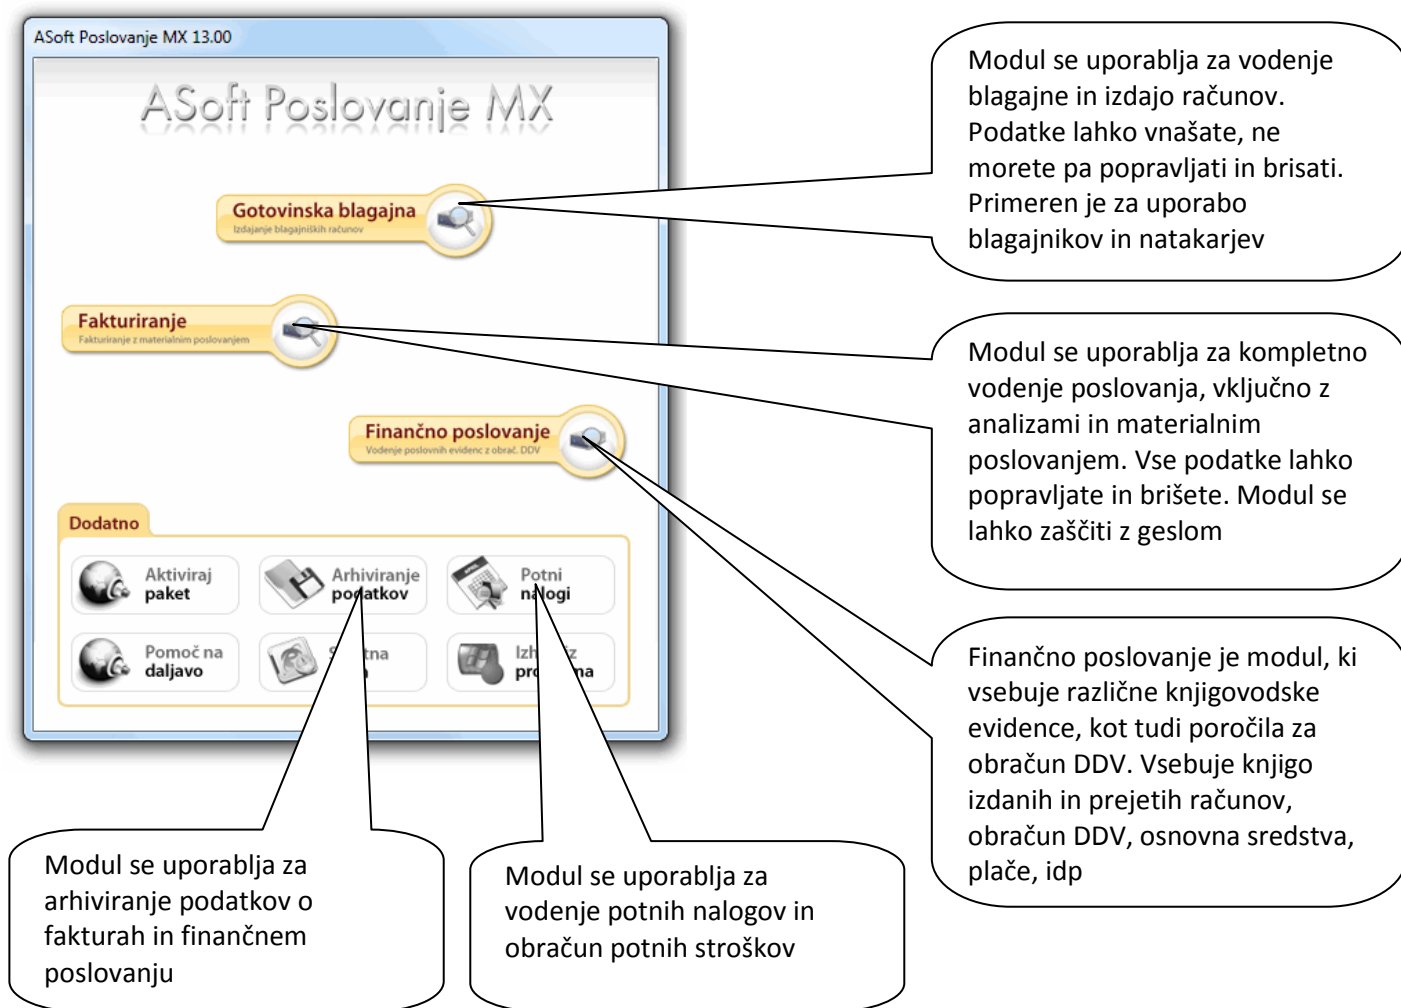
ASoft Poslovanje MX 13.00

ASoft Poslovanje MX

Gotovinska blagajna
Izdajanje blagajniških računov

Fakturiranje
Fakturiranje z materialnim poslovanjem

Finančno poslovanje
Vodenje poslovnih evidenc z obrač. DDV

Dodatno

Aktiviraj paket

Arhiviranje podatkov

Potni nalogi

Pomoč na daljavo

S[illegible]tna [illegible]

Izh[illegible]z pr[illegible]na

Modul se uporablja za vodenje blagajne in izdajo računov. Podatke lahko vnašate, ne morete pa popravljati in brisati. Primeren je za uporabo blagajnikov in natakarjev

Modul se uporablja za kompletno vodenje poslovanja, vključno z analizami in materialnim poslovanjem. Vse podatke lahko popravljate in brišete. Modul se lahko zaščiti z geslom

Finančno poslovanje je modul, ki vsebuje različne knjigovodske evidence, kot tudi poročila za obračun DDV. Vsebuje knjigo izdanih in prejetih računov, obračun DDV, osnovna sredstva, plače, idp

Modul se uporablja za arhiviranje podatkov o fakturah in finančnem poslovanju

Modul se uporablja za vodenje potnih nalogov in obračun potnih stroškov